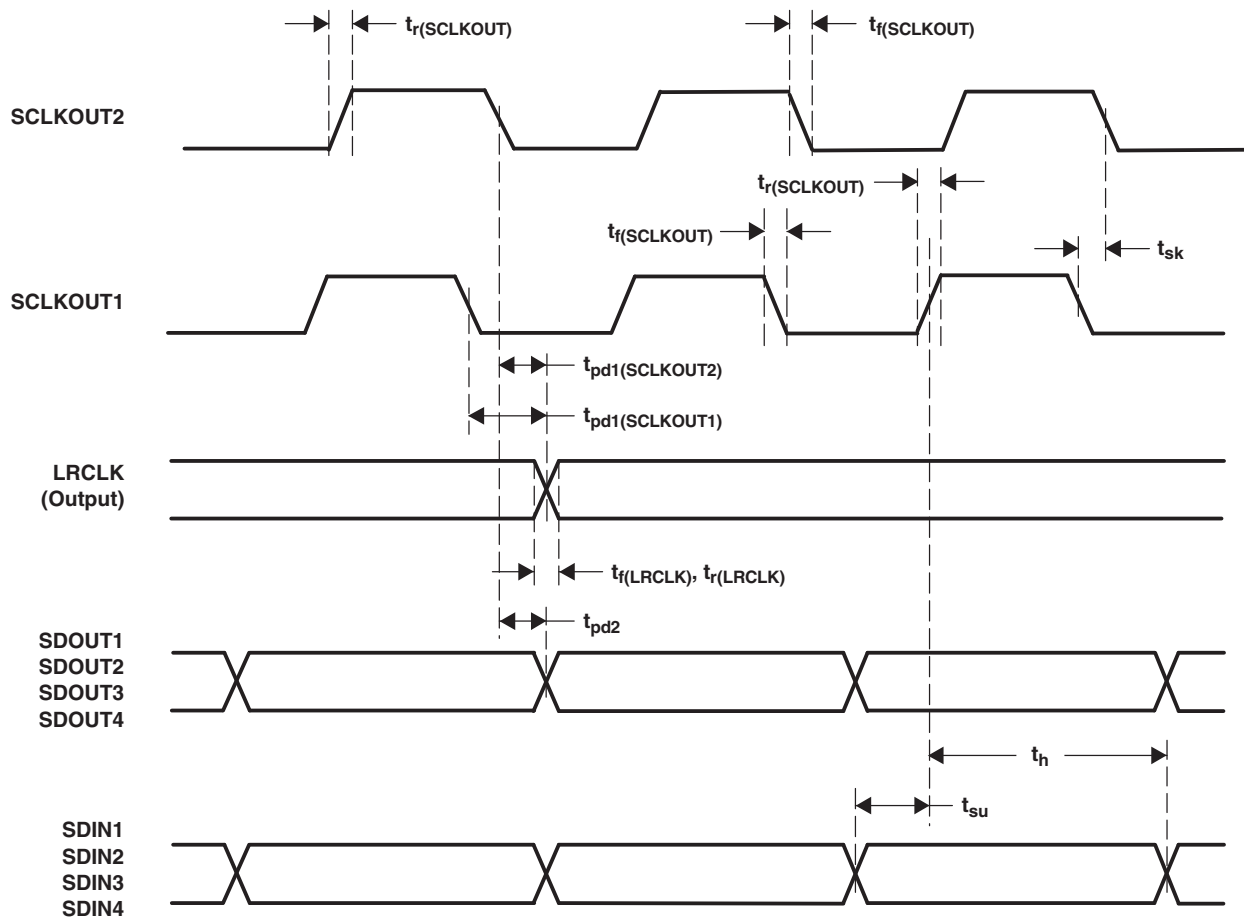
$t_{r(SCLKOUT)}$

$t_{f(SCLKOUT)}$

SCLKOUT2

$t_{r(SCLKOUT)}$

$t_{f(SCLKOUT)}$

$t_{sk}$

SCLKOUT1

$t_{pd1(SCLKOUT2)}$

$t_{pd1(SCLKOUT1)}$

LRCLK (Output)

$t_{f(LRCLK)}$, $t_{r(LRCLK)}$

$t_{pd2}$

SDOUT1
SDOUT2
SDOUT3
SDOUT4

$t_h$

$t_{su}$

SDIN1
SDIN2
SDIN3
SDIN4